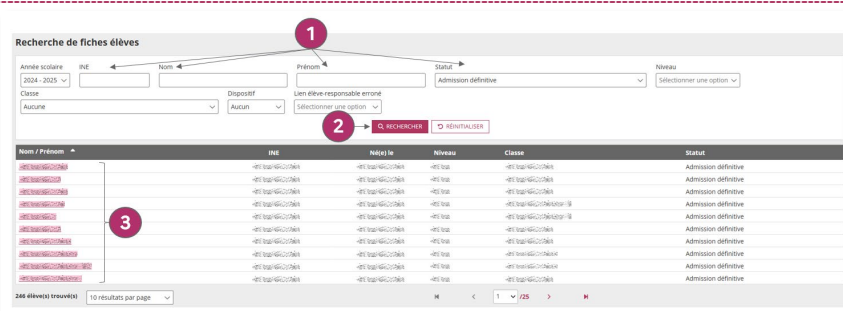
Recherche de fiches élèves

1

Année scolaire
2024 - 2025

INE

Nom

Prénom

Statut
Admission définitive

Niveau
Sélectionner une option

Classe
Aucune

Dispositif
Aucun

Lien élève-responsable erroné
Sélectionner une option

2

RECHERCHER

RÉINITIALISER

| Nom / Prénom | INE | Né(e) le | Niveau | Classe | Statut |
|---|---|---|---|---|---|
| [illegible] | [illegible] | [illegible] | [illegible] | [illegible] | Admission définitive |
| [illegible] | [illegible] | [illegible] | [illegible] | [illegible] | Admission définitive |
| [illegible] | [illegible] | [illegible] | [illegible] | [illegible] | Admission définitive |
| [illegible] | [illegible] | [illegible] | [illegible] | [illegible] | Admission définitive |
| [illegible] | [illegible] | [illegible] | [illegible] | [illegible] | Admission définitive |
| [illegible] | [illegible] | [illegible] | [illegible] | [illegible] | Admission définitive |
| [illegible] | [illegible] | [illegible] | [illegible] | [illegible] | Admission définitive |
| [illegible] | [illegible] | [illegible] | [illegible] | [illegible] | Admission définitive |
| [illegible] | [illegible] | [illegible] | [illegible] | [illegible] | Admission définitive |
| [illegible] | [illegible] | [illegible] | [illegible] | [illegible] | Admission définitive |

3

246 élève(s) trouvé(s)

10 résultats par page

1 /25